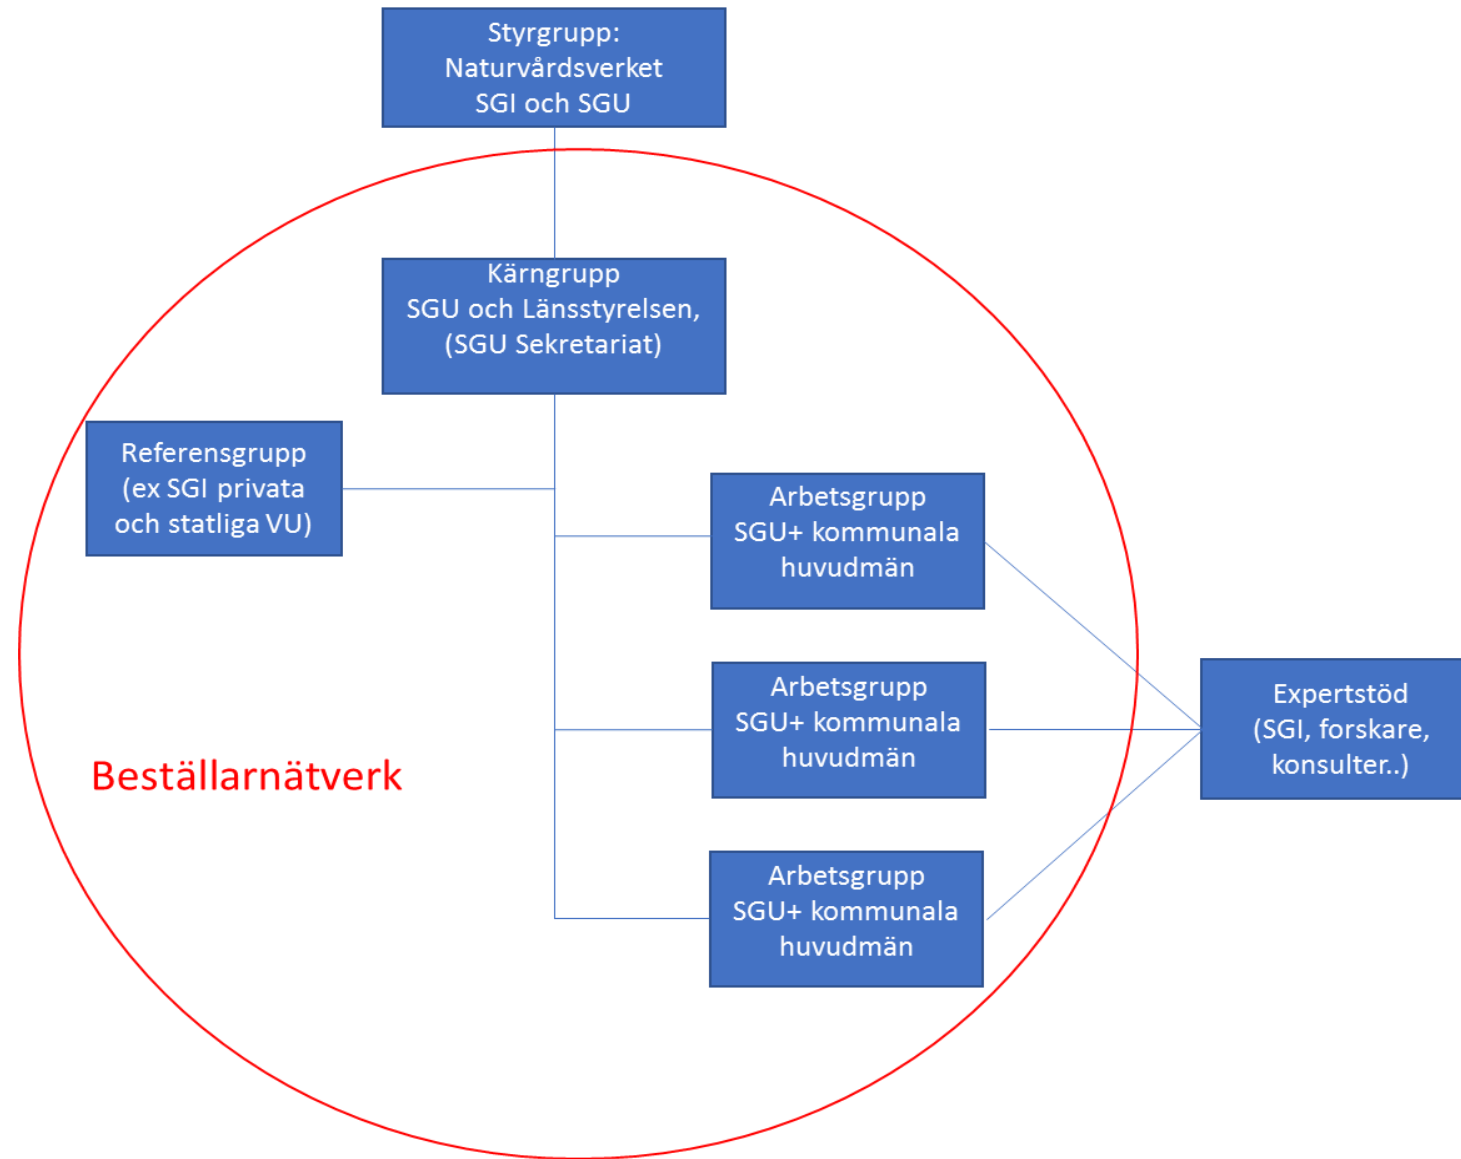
Styrgrupp:
Naturvårdsverket
SGI och SGU

Kärngrupp
SGU och Länsstyrelsen,
(SGU Sekretariat)

Referensgrupp
(ex SGI privata
och statliga VU)

Arbetsgrupp
SGU+ kommunala
huvudmän

Arbetsgrupp
SGU+ kommunala
huvudmän

Arbetsgrupp
SGU+ kommunala
huvudmän

Expertstöd
(SGI, forskare,
konsulter..)

Beställarnätverk